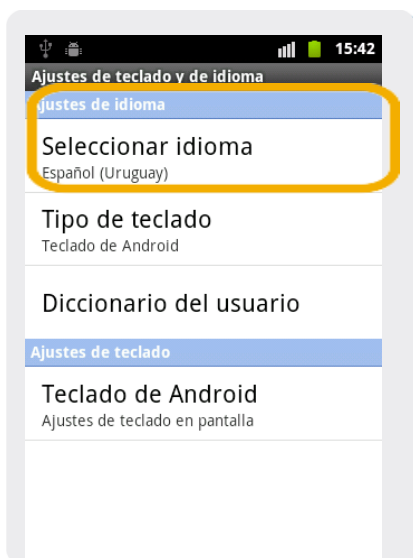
15:42

Ajustes de teclado y de idioma

Ajustes de idioma

Seleccionar idioma
Español (Uruguay)

Tipo de teclado
Teclado de Android

Diccionario del usuario

Ajustes de teclado

Teclado de Android
Ajustes de teclado en pantalla